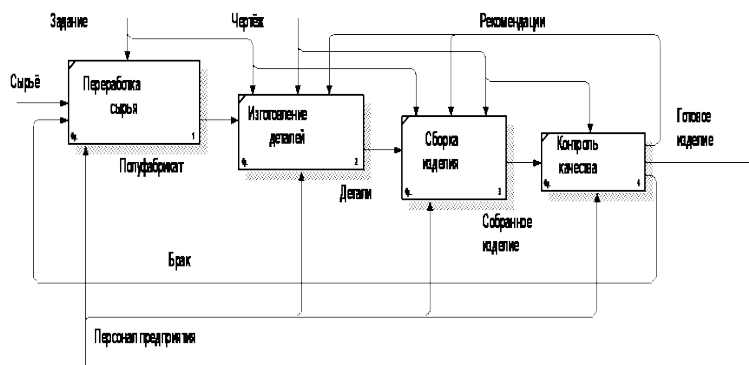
Задание

Чертёж

Рекомендации

Сырьё

Переработка сырья

1

Изготовление деталей

2

Сборка изделия

3

Контроль качества

4

Готовое изделие

Полуфабрикат

Детали

Собранное изделие

Брак

Персонал предприятия